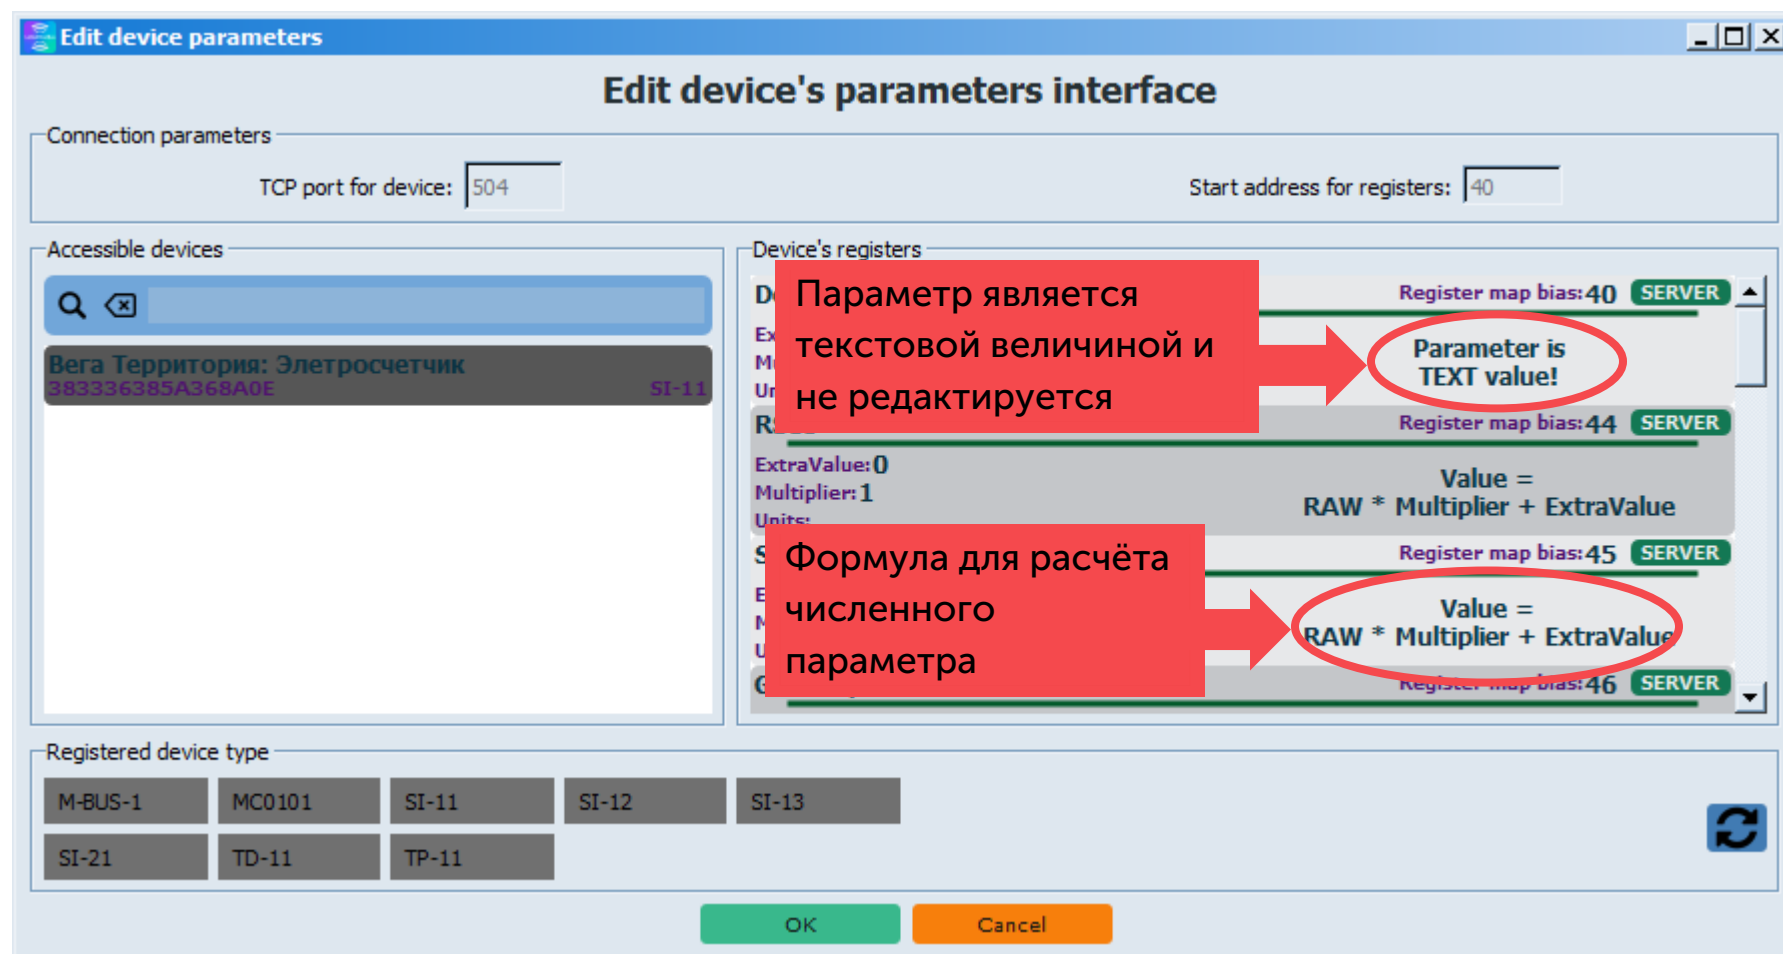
Edit device parameters

Edit device's parameters interface

Connection parameters

TCP port for device: 504

Start address for registers: 40

Accessible devices

Вега Территория: Элетросчетчик
383336385A368A0E SI-11

Device's registers

D

Register map bias: 40 SERVER

Ex
Mu
Ur

Parameter is TEXT value!

Параметр является текстовой величиной и не редактируется

R

Register map bias: 44 SERVER

ExtraValue: 0
Multiplier: 1
Units:

Value = RAW * Multiplier + ExtraValue

S

Register map bias: 45 SERVER

E
M
U

Value = RAW * Multiplier + ExtraValue

Формула для расчёта численного параметра

G

Register map bias: 46 SERVER

Registered device type

| M-BUS-1 | MC0101 | SI-11 | SI-12 | SI-13 |
|---|---|---|---|---|
| SI-21 | TD-11 | TP-11 | | |

OK

Cancel